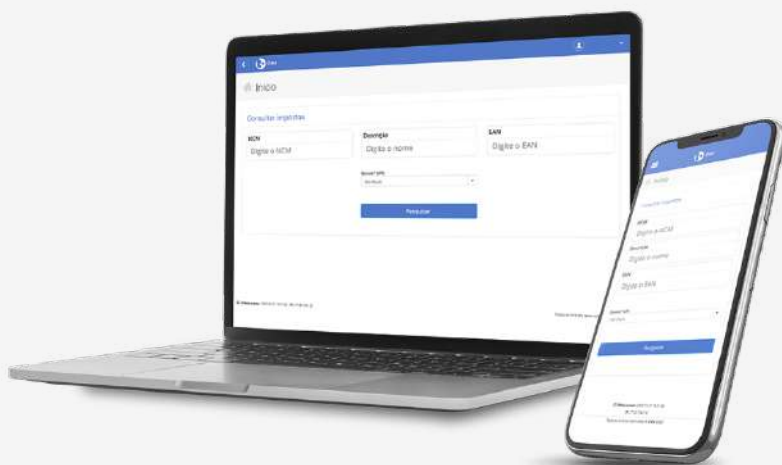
Início

Consultas tributárias

NCM
Digite o NCM

Descrição
Digite o nome

EAN
Digite o EAN

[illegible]

Pesquisar

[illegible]

Início

Consultas tributárias

NCM
Digite o NCM

Descrição
Digite o nome

EAN
Digite o EAN

Pesquisar

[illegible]